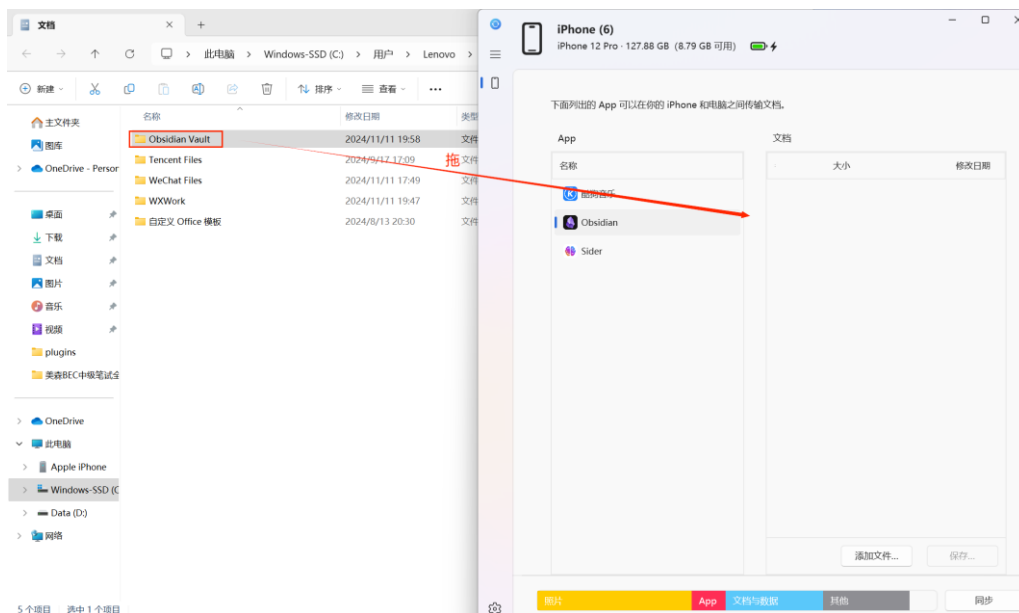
文档 × +

← → ↑ C > 此电脑 > Windows-SSD (C:) > 用户 > Lenovo >

新建 排序 查看 ...

主文件夹
图库
OneDrive - Persor

桌面
下载
文档
图片
音乐
视频
plugins
美森BEC中级笔试全

OneDrive
此电脑
Apple iPhone
Windows-SSD (C
Data (D:)
网络

| 名称 | 修改日期 | 类型 |
|---|---|---|
| Obsidian Vault | 2024/11/11 19:58 | 文件 |
| Tencent Files | 2024/9/17 17:09 | 文件 |
| WeChat Files | 2024/11/11 17:49 | 文件 |
| WXWork | 2024/11/11 19:47 | 文件 |
| 自定义 Office 模板 | 2024/8/13 20:30 | 文件 |

5 个项目 选中 1 个项目

拖

iPhone (6)
iPhone 12 Pro · 127.88 GB (8.79 GB 可用)

下面列出的 App 可以在你的 iPhone 和电脑之间传输文档。

App
名称
酷狗音乐
Obsidian
Sider

文档
大小 修改日期

添加文件... 保存...

照片 App 文稿与数据 其他 同步